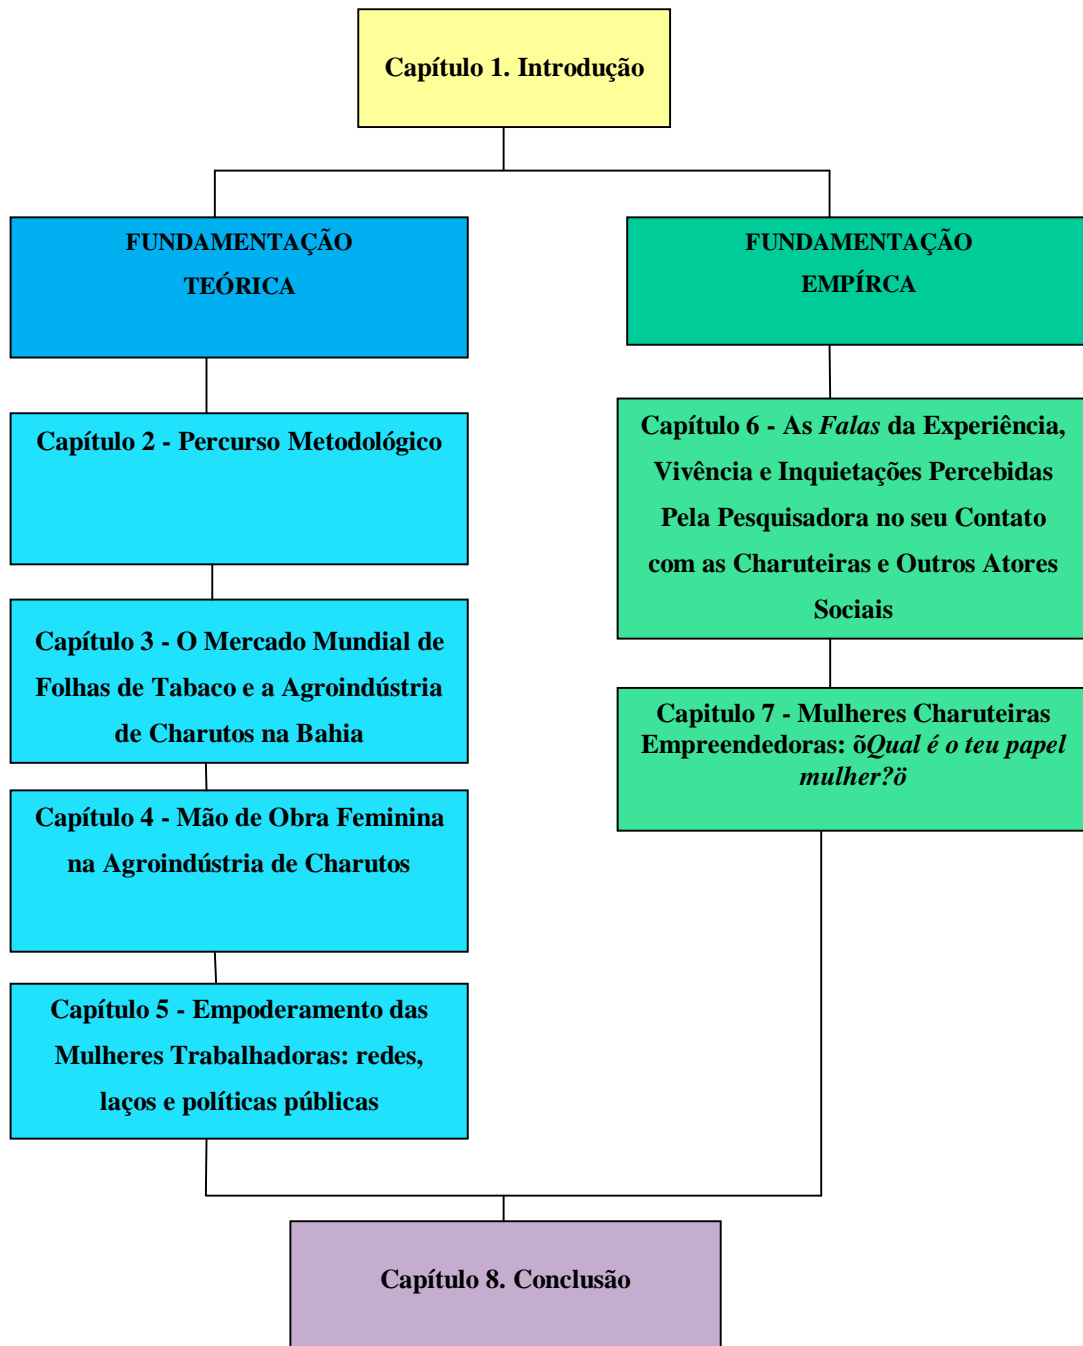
Capítulo 1. Introdução

FUNDAMENTAÇÃO TEÓRICA

FUNDAMENTAÇÃO EMPÍRCA

Capítulo 2 - Percurso Metodológico

Capítulo 3 - O Mercado Mundial de Folhas de Tabaco e a Agroindústria de Charutos na Bahia

Capítulo 4 - Mão de Obra Feminina na Agroindústria de Charutos

Capítulo 5 - Empoderamento das Mulheres Trabalhadoras: redes, laços e políticas públicas

Capítulo 6 - As Falas da Experiência, Vivência e Inquietações Percebidas Pela Pesquisadora no seu Contato com as Charuteiras e Outros Atores Sociais

Capitulo 7 - Mulheres Charuteiras Empreendedoras: õQual é o teu papel mulher?ö

Capítulo 8. Conclusão